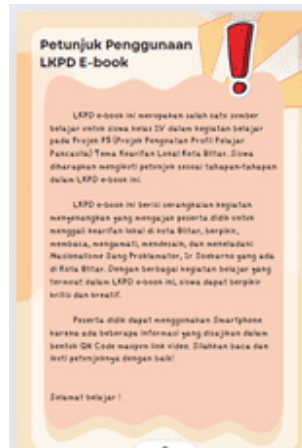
Petunjuk Penggunaan LKPD E-book

LKPD e-book ini merupakan salah satu sumber belajar untuk siswa kelas IV dalam kegiatan belajar pada Projek P5 (Projek Penguatan Profil Pelajar Pancasila) Tema Kearifan Lokal Kota Blitar. Siswa diharapkan mengikuti petunjuk sesuai tahapan-tahapan dalam LKPD e-book ini.

LKPD e-book ini berisi serangkaian kegiatan menyenangkan yang mengajak peserta didik untuk menggali kearifan lokal di Kota Blitar, berpikir, membaca, mengamati, mendesain, dan meneladani Nasionalisme Sang Proklamator, Ir Soekarno yang ada di Kota Blitar. Dengan berbagai kegiatan belajar yang termuat dalam LKPD e-book ini, siswa dapat berpikir kritis dan kreatif.

Peserta didik dapat menggunakan Smartphone karena ada beberapa informasi yang disajikan dalam bentuk QR Code maupun link video. Silahkan baca dan ikuti petunjuknya dengan baik!

Selamat belajar !